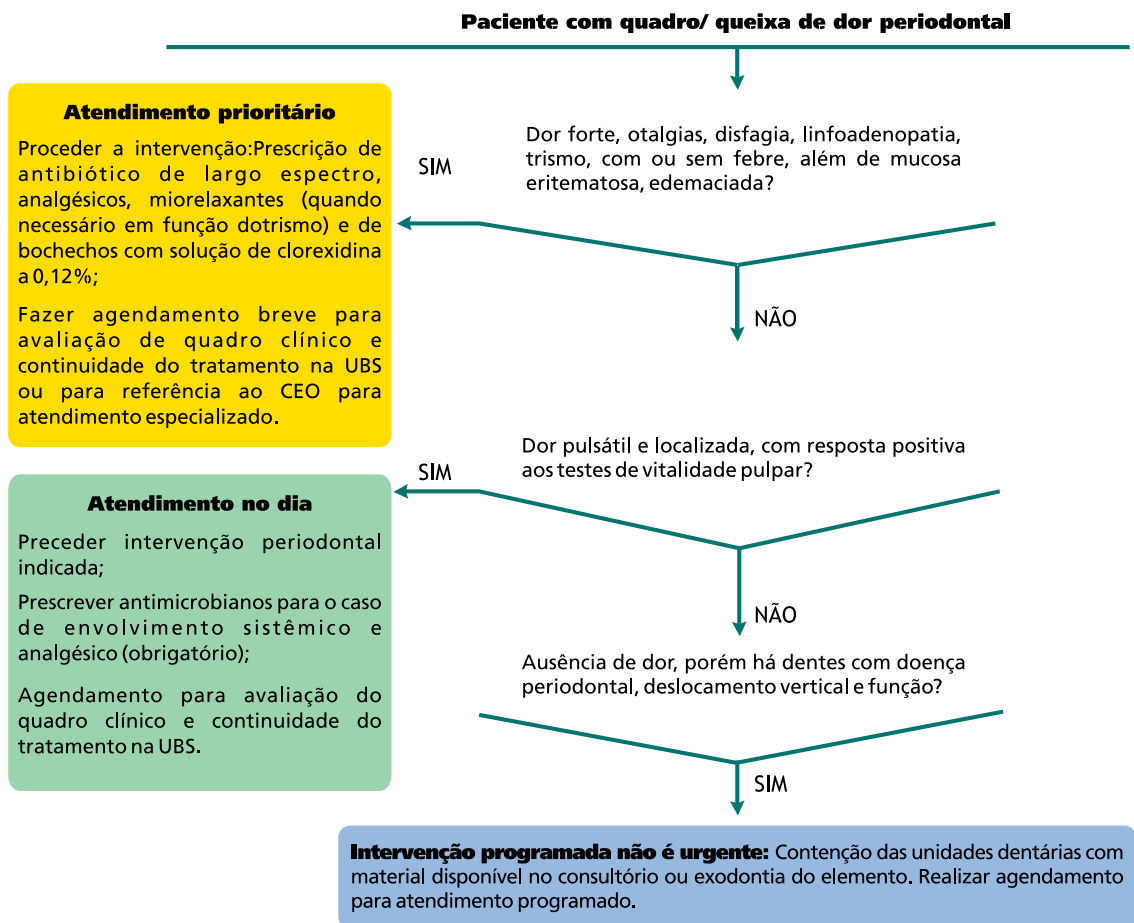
Paciente com quadro/ queixa de dor periodontal

Dor forte, otalgias, disfagia, linfoadenopatia, trismo, com ou sem febre, além de mucosa eritematosa, edemaciada?

SIM

Atendimento prioritário

Proceder a intervenção:Prescrição de antibiótico de largo espectro, analgésicos, miorelaxantes (quando necessário em função dotrismo) e de bochechos com solução de clorexidina a 0,12%;

Fazer agendamento breve para avaliação de quadro clínico e continuidade do tratamento na UBS ou para referência ao CEO para atendimento especializado.

NÃO

Dor pulsátil e localizada, com resposta positiva aos testes de vitalidade pulpar?

SIM

Atendimento no dia

Preceder intervenção periodontal indicada;

Prescrever antimicrobianos para o caso de envolvimento sistêmico e analgésico (obrigatório);

Agendamento para avaliação do quadro clínico e continuidade do tratamento na UBS.

NÃO

Ausência de dor, porém há dentes com doença periodontal, deslocamento vertical e função?

SIM

Intervenção programada não é urgente: Contenção das unidades dentárias com material disponível no consultório ou exodontia do elemento. Realizar agendamento para atendimento programado.